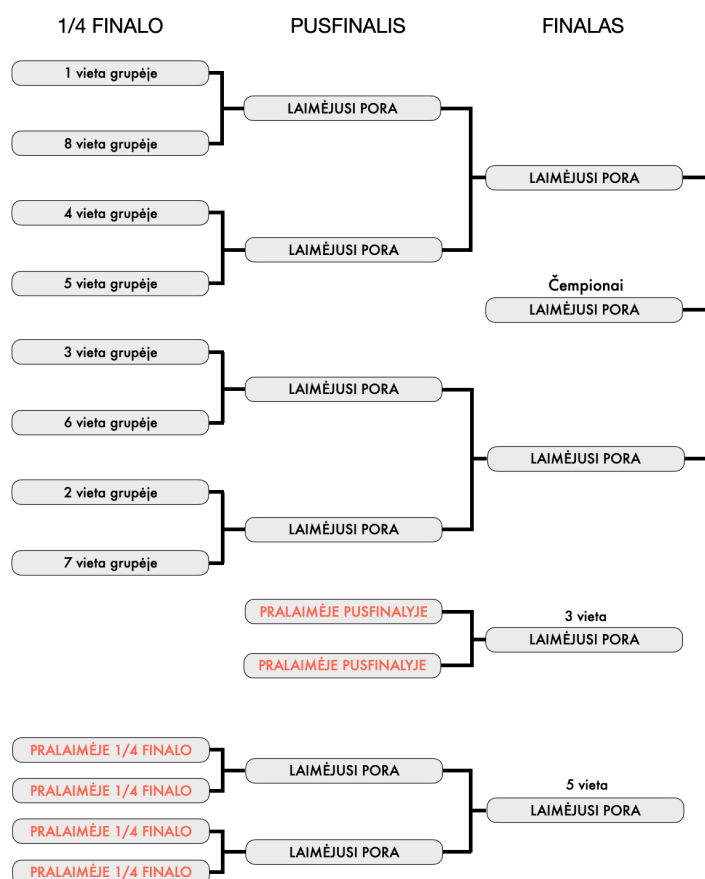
1/4 FINALO

PUSFINALIS

FINALAS

1 vieta grupėje

8 vieta grupėje

4 vieta grupėje

5 vieta grupėje

LAIMĖJUSI PORA

LAIMĖJUSI PORA

LAIMĖJUSI PORA

Čempionai

LAIMĖJUSI PORA

3 vieta grupėje

6 vieta grupėje

2 vieta grupėje

7 vieta grupėje

LAIMĖJUSI PORA

LAIMĖJUSI PORA

LAIMĖJUSI PORA

PRALAIMĖJE PUSFINALYJE

PRALAIMĖJE PUSFINALYJE

3 vieta

LAIMĖJUSI PORA

PRALAIMĖJE 1/4 FINALO

PRALAIMĖJE 1/4 FINALO

PRALAIMĖJE 1/4 FINALO

PRALAIMĖJE 1/4 FINALO

LAIMĖJUSI PORA

LAIMĖJUSI PORA

5 vieta

LAIMĖJUSI PORA